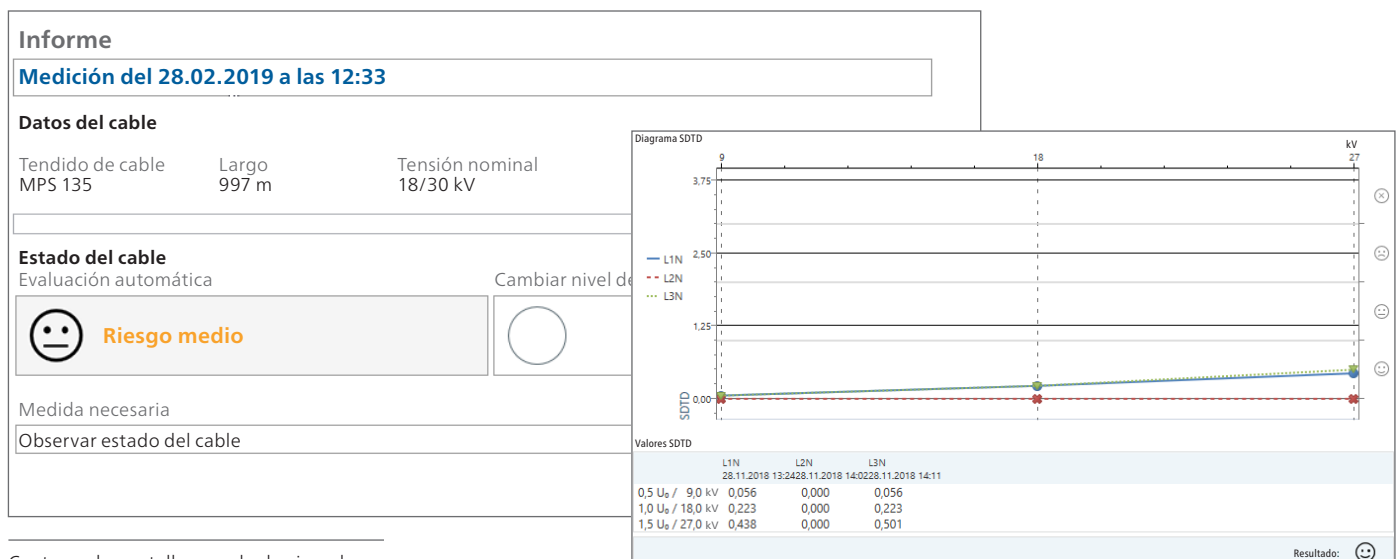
Informe

Medición del 28.02.2019 a las 12:33

Datos del cable

Tendido de cable
MPS 135

Largo
997 m

Tensión nominal
18/30 kV

Estado del cable

Evaluación automática

Riesgo medio

Cambiar nivel de

Medida necesaria

Observar estado del cable

Diagrama SDTD

kV

9 18 27

3,75

2,50

1,25

0,00

SDTD

L1N
L2N
L3N

Valores SDTD

| | L1N 28.11.2018 13:24 | L2N 28.11.2018 14:02 | L3N 28.11.2018 14:11 |
|---|---|---|---|
| 0,5 U₀ / 9,0 kV | 0,056 | 0,000 | 0,056 |
| 1,0 U₀ / 18,0 kV | 0,223 | 0,000 | 0,223 |
| 1,5 U₀ / 27,0 kV | 0,438 | 0,000 | 0,501 |

Resultado:

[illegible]